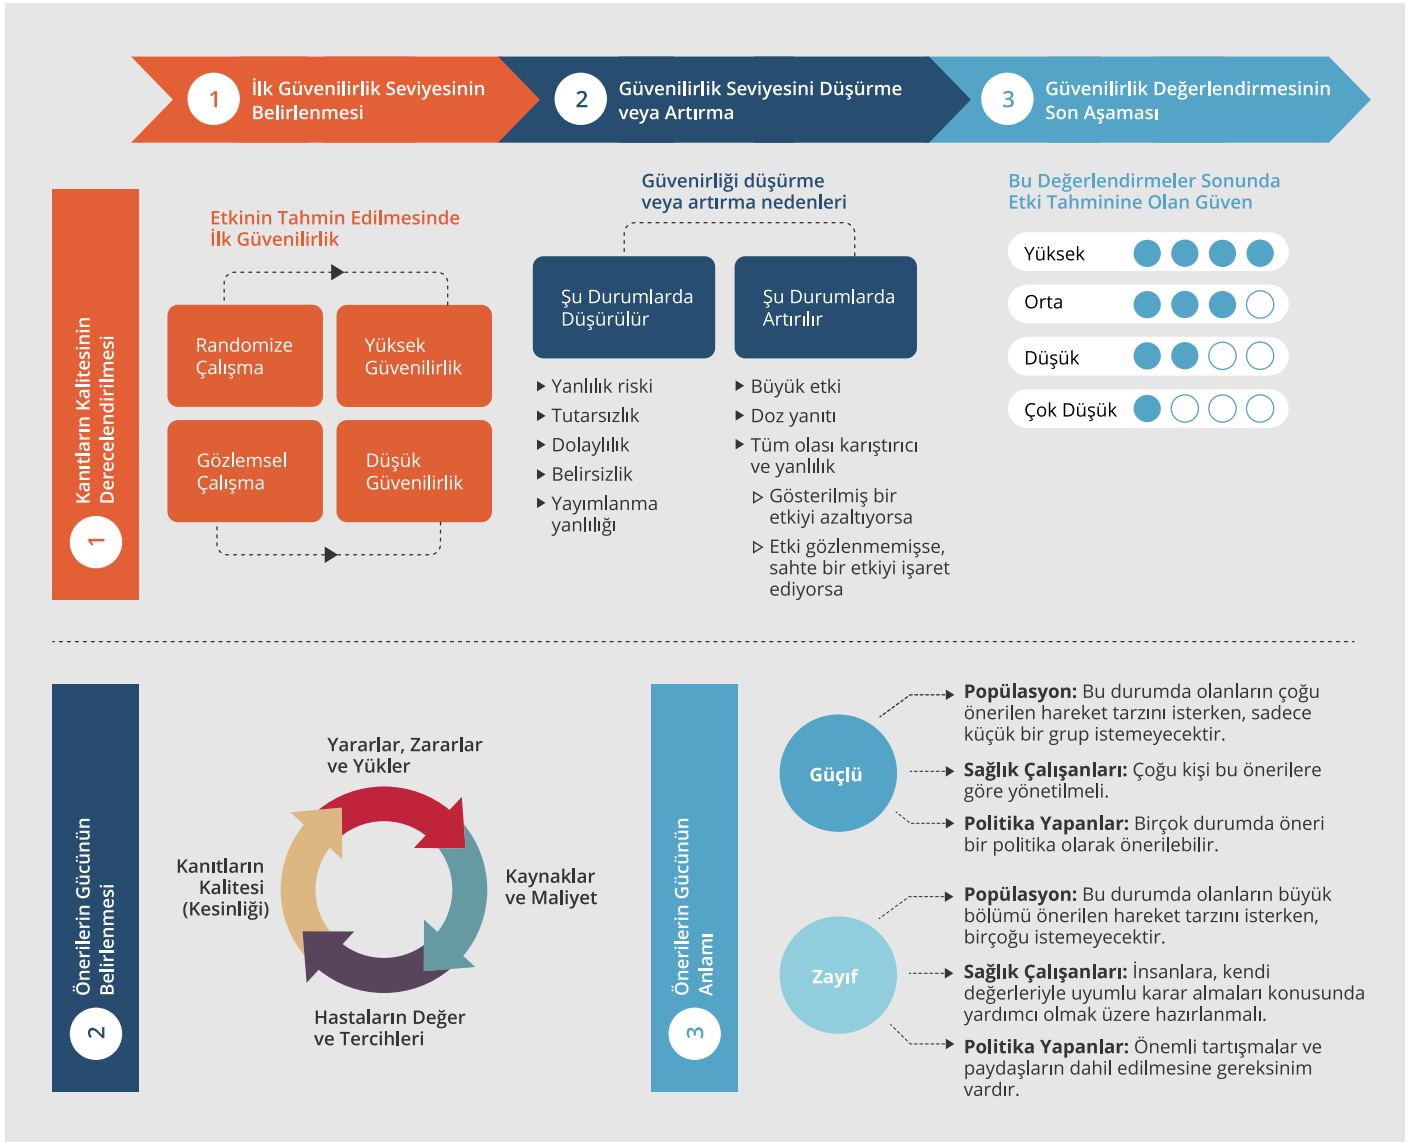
1 İlk Güvenilirlik Seviyesinin Belirlenmesi

2 Güvenilirlik Seviyesini Düşürme veya Artırma

3 Güvenilirlik Değerlendirmesinin Son Aşaması

1 Kanıtların Kalitesinin Derecelendirilmesi

Etkinin Tahmin Edilmesinde İlk Güvenilirlik

Randomize Çalışma

Yüksek Güvenilirlik

Gözlemsel Çalışma

Düşük Güvenilirlik

Güvenirliği düşürme veya artırma nedenleri

Şu Durumlarda Düşürülür

Şu Durumlarda Artırılır

Yanlılık riski
Tutarsızlık
Dolaylılık
Belirsizlik
Yayımlanma yanlılığı

Büyük etki
Doz yanıtı
Tüm olası karıştırıcı ve yanlılık
Gösterilmiş bir etkiyi azaltıyorsa
Etki gözlenmemişse, sahte bir etkiyi işaret ediyorsa

Bu Değerlendirmeler Sonunda Etki Tahminine Olan Güven

Yüksek
Orta
Düşük
Çok Düşük

2 Önerilerin Gücünün Belirlenmesi

Yararlar, Zararlar ve Yükler

Kaynaklar ve Maliyet

Hastaların Değer ve Tercihleri

Kanıtların Kalitesi (Kesinliği)

3 Önerilerin Gücünün Anlamı

Güçlü

Popülasyon: Bu durumda olanların çoğu önerilen hareket tarzını isterken, sadece küçük bir grup istemeyecektir.

Sağlık Çalışanları: Çoğu kişi bu önerilere göre yönetilmeli.

Politika Yapanlar: Birçok durumda öneri bir politika olarak önerilebilir.

Zayıf

Popülasyon: Bu durumda olanların büyük bölümü önerilen hareket tarzını isterken, birçoğu istemeyecektir.

Sağlık Çalışanları: İnsanlara, kendi değerleriyle uyumlu karar almaları konusunda yardımcı olmak üzere hazırlanmalı.

Politika Yapanlar: Önemli tartışmalar ve paydaşların dahil edilmesine gereksinim vardır.